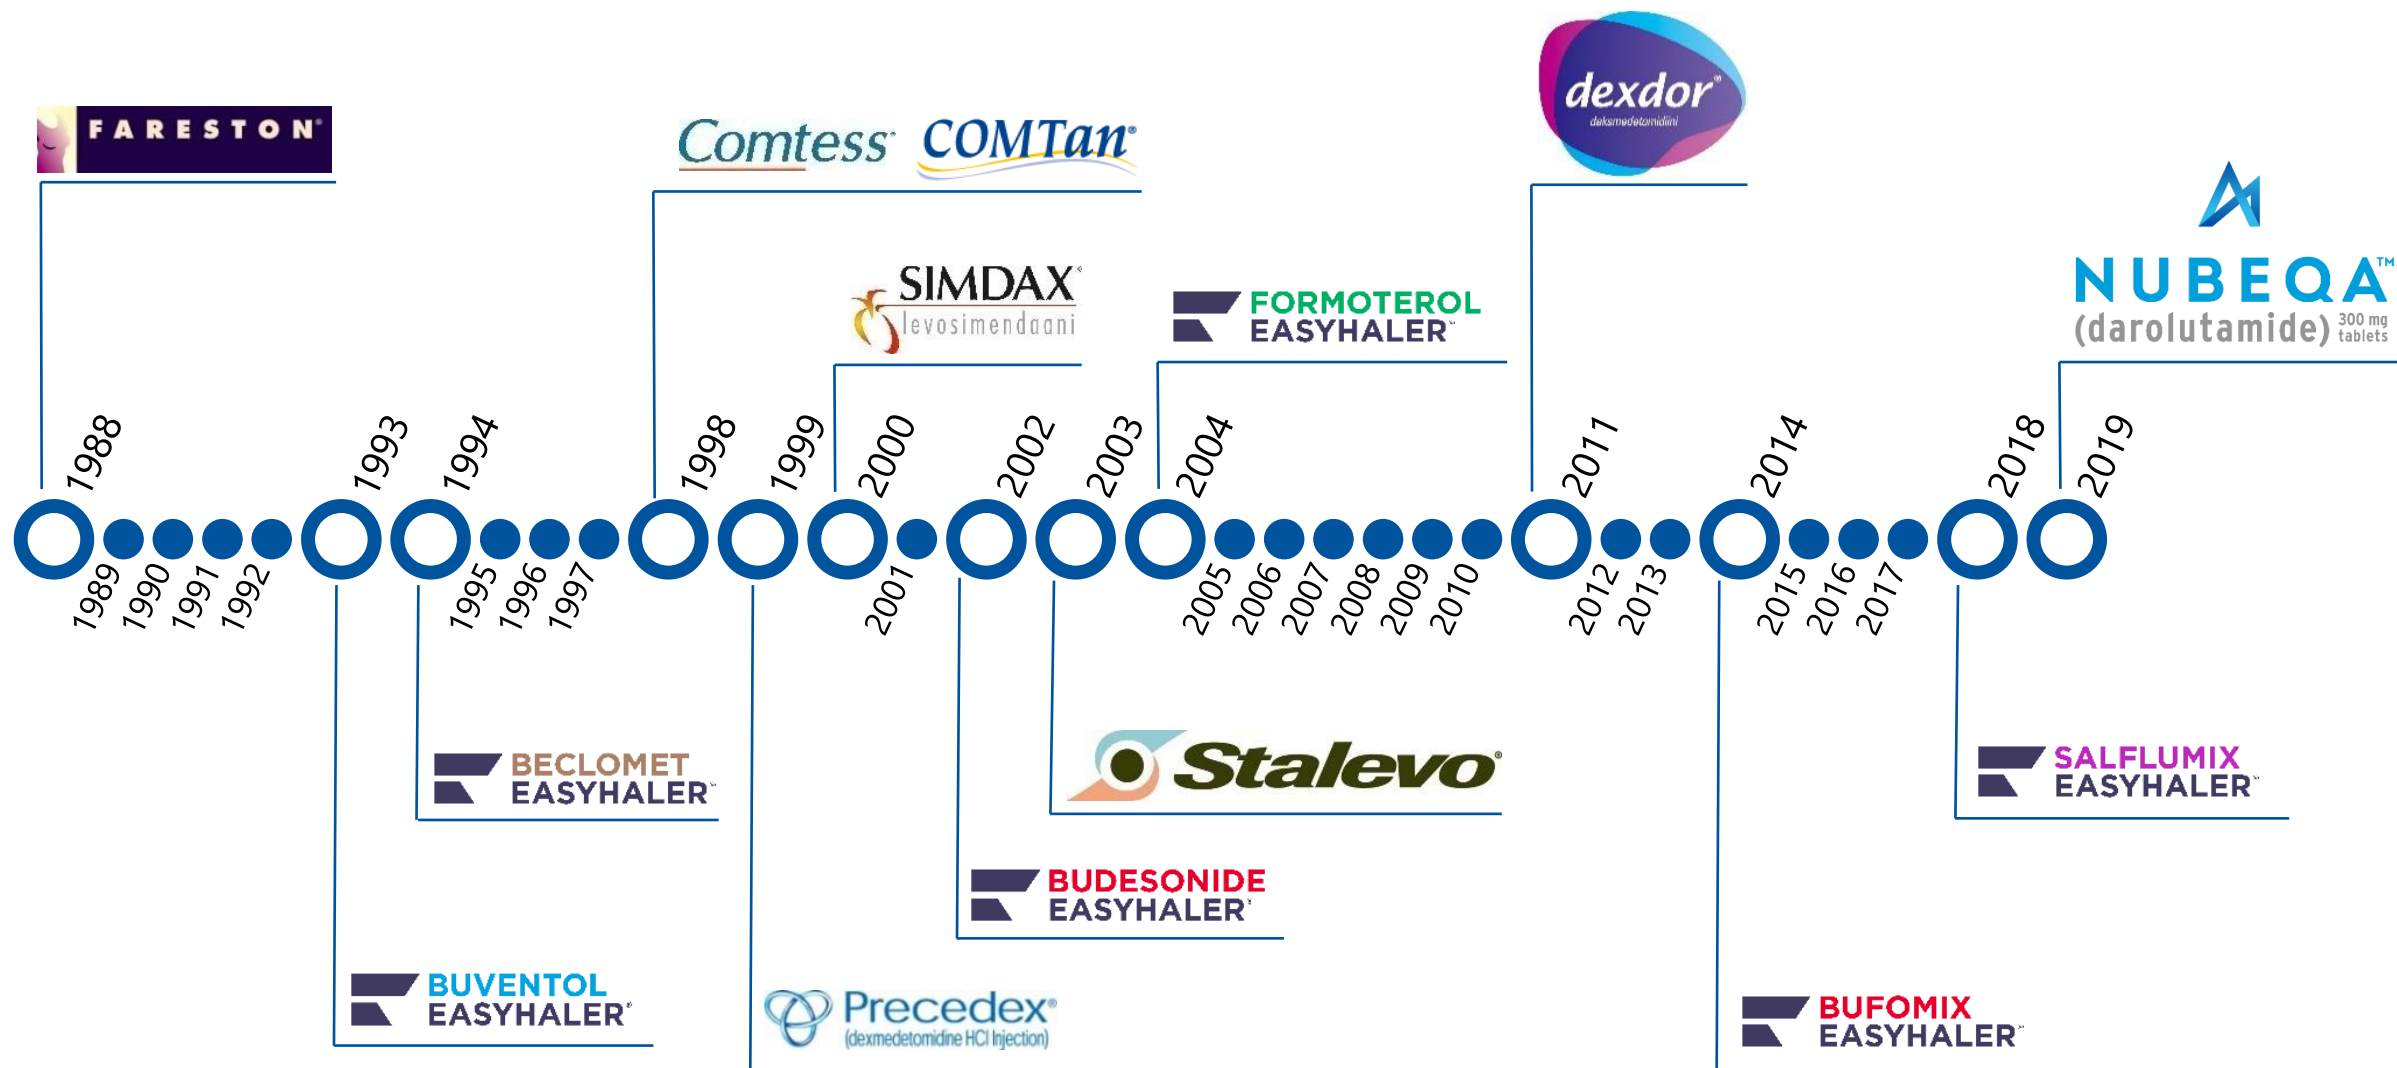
FARESTON®

Comtess® COMTan®

dexdor®
deksmedetomidiini

NUBEQA™
(darolutamide) 300 mg tablets

SIMDAX®
levosimendaani

FORMOTEROL EASYHALER™

1988 1993 1994 1998 1999 2000 2002 2003 2004 2011 2014 2018 2019

1989 1990 1991 1992 1995 1996 1997 2001 2005 2006 2007 2008 2009 2010 2012 2013 2015 2016 2017

BECLOMET EASYHALER™

Stalevo®

SALFLUMIX EASYHALER™

BUDESONIDE EASYHALER®

BUVENTOL EASYHALER®

Precedex®
(dexmedetomidine HCl Injection)

BUFOMIX EASYHALER™